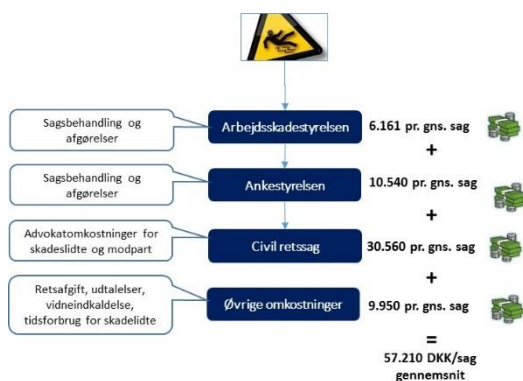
Sagsbehandling og afgørelser

Arbejdsskadestyrelsen

6.161 pr. gns. sag

+

Sagsbehandling og afgørelser

Ankestyrelsen

10.540 pr. gns. sag

+

Advokatomkostninger for skadeslidte og modpart

Civil retssag

30.560 pr. gns. sag

+

Retsafgift, udtalelser, vidneindkaldelse, tidsforbrug for skadelidte

Øvrige omkostninger

9.950 pr. gns. sag

=

57.210 DKK/sag gennemsnit